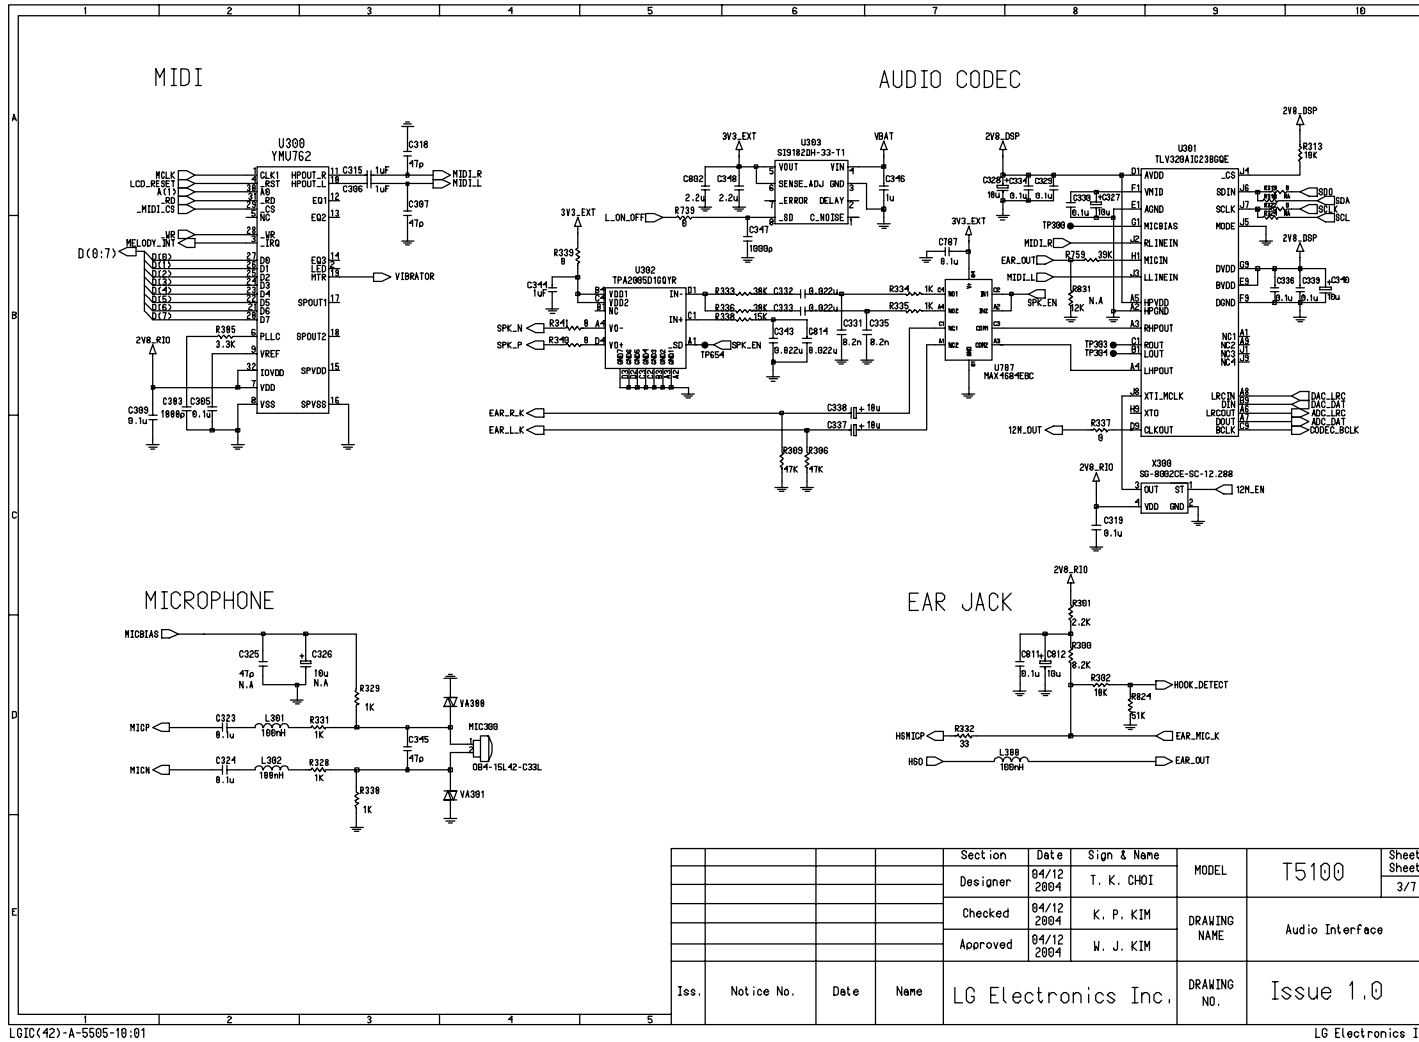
1 2 3 4 5 6 7 8 9 10

A B C D E

MIDI

U300
YMU762

MCLK
LCD_RESET
A(1)
_RD
_MIDI_CS
_WR
MELODY_INT
D(0:7)
D(0)
D(1)
D(2)
D(3)
D(4)
D(5)
D(6)
D(7)

CLK1
_RST
A0
_RD
_CS
NC
_WR
_IRQ
D0
D1
D2
D3
D4
D5
D6
D7
PLLC
VREF
IOVDD
VDD
VSS

HPOUT_R
HPOUT_L
EQ1
EQ2
EQ3
LED
MTR
SPOUT1
SPOUT2
SPVDD
SPVSS

C315 1uF
C306 1uF
C318 47p
C307 47p
MIDI_R
MIDI_L
VIBRATOR

2V8_RIO
R305 3.3K
C309 0.1u
C303 1000p
C305 0.1u

AUDIO CODEC

3V3_EXT
VBAT
U303
SI9182DH-33-T1
VOUT
VIN
SENSE_ADJ
GND
_ERROR
DELAY
_SD
C_NOISE
C802 2.2u
C348 2.2u
C346 1u
C347 1000p
L_ON_OFF
R739 0

3V3_EXT
R339 0
C344 1uF
U302
TPA2005D1GQYR
VDD1
VDD2
NC
VO-
VO+
IN-
IN+
_SD
SPK_N
SPK_P
R341
R340
TP654
SPK_EN
R333 30K
R336 30K
R338 15K
C332 0.022u
C333 0.022u
C343 0.022u
C814 0.022u
C331 8.2n
C335 8.2n

R334 1K
R335 1K
U707
MAX4684EBC
NO1
NO2
NC1
NC2
IN1
IN2
COM1
COM2
SPK_EN
C707 0.1u
3V3_EXT

2V8_DSP
C328 10u
C334 0.1u
C329 0.1u
C330 0.1u
C327 10u
TP300
MIDI_R
EAR_OUT
MIDI_L
R759 39K
R831 12K
N.A

U301
TLV320AIC23BGQE
AVDD
VMID
AGND
MICBIAS
RLINEIN
MICIN
LLINEIN
HPVDD
HPGND
RHPOUT
ROUT
LOUT
LHPOUT
XTI_MCLK
XTO
CLKOUT
_CS
SDIN
SCLK
MODE
DVDD
BVDD
DGND
NC1
NC2
NC3
NC4
LRCIN
DIN
LRCOUT
DOUT
BCLK
TP303
TP304

2V8_DSP
R313 10K
SDO
SDA
SCL
2V8_DSP
C336 0.1u
C339 0.1u
C340 10u
DAC_LRC
DAC_DAT
ADC_LRC
ADC_DAT
CODEC_BCLK

EAR_R_K
EAR_L_K
C338 10u
C337 10u
R309 47K
R306 47K

12M_OUT
R337 0
2V8_RIO
X300
SG-8002CE-SC-12.288
OUT
ST
VDD
GND
12M_EN
C319 0.1u

MICROPHONE

MICBIAS
C325 47p N.A
C326 10u N.A
R329 1K
MICP
C323 0.1u
L301 100nH
R331 1K
MICN
C324 0.1u
L302 100nH
R328 1K
R330 1K
C345 47p
VA300
MIC300
OB4-15L42-C33L
VA301

EAR JACK

2V8_RIO
R301 2.2K
R300 8.2K
C811 0.1u
C812 10u
R302 10K
R824 51K
HOOK_DETECT
HSMICP
R332 33
EAR_MIC_K
HSO
L300 100nH
EAR_OUT

| | | | | Section | Date | Sign & Name | MODEL | T5100 | Sheet Sheet 3/7 |
|---|---|---|---|---|---|---|---|---|---|
| | | | | Designer | 04/12 2004 | T. K. CHOI | | | |
| | | | | Checked | 04/12 2004 | K. P. KIM | DRAWING NAME | Audio Interface | |
| | | | | Approved | 04/12 2004 | W. J. KIM | | | |
| Iss. | Notice No. | Date | Name | LG Electronics Inc. | | | DRAWING NO. | Issue 1.0 | |

LGIC(42)-A-5505-10:01
LG Electronics I